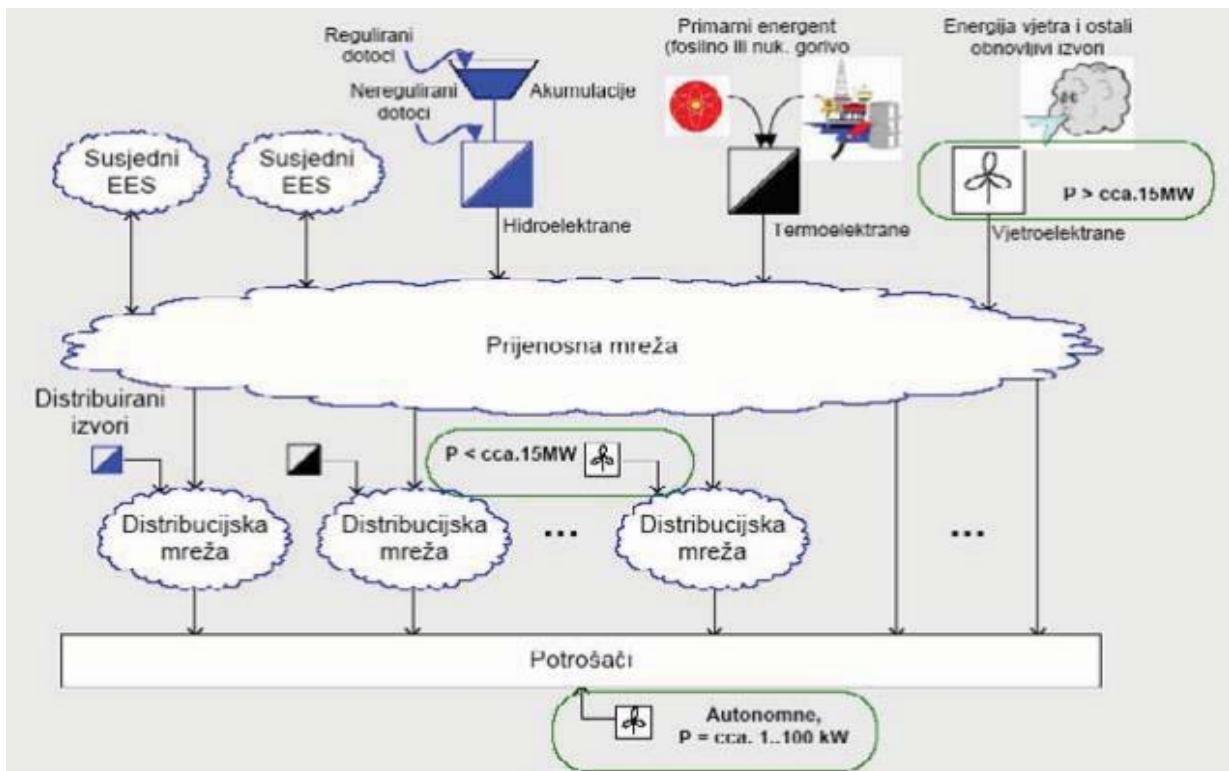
Regulirani dotoci

Neregulirani dotoci

Akumulacije

Hidroelektrane

Primarni energent (fosilno ili nuk. gorivo

Termoelektrane

Energija vjetra i ostali obnovljivi izvori

P > cca.15MW

Vjetroelektrane

Susjedni EES

Susjedni EES

Prijenosna mreža

Distribuirani izvori

P < cca.15MW

Distribucijska mreža

Distribucijska mreža

...

Distribucijska mreža

...

Potrošači

Autonomne, P = cca. 1..100 kW